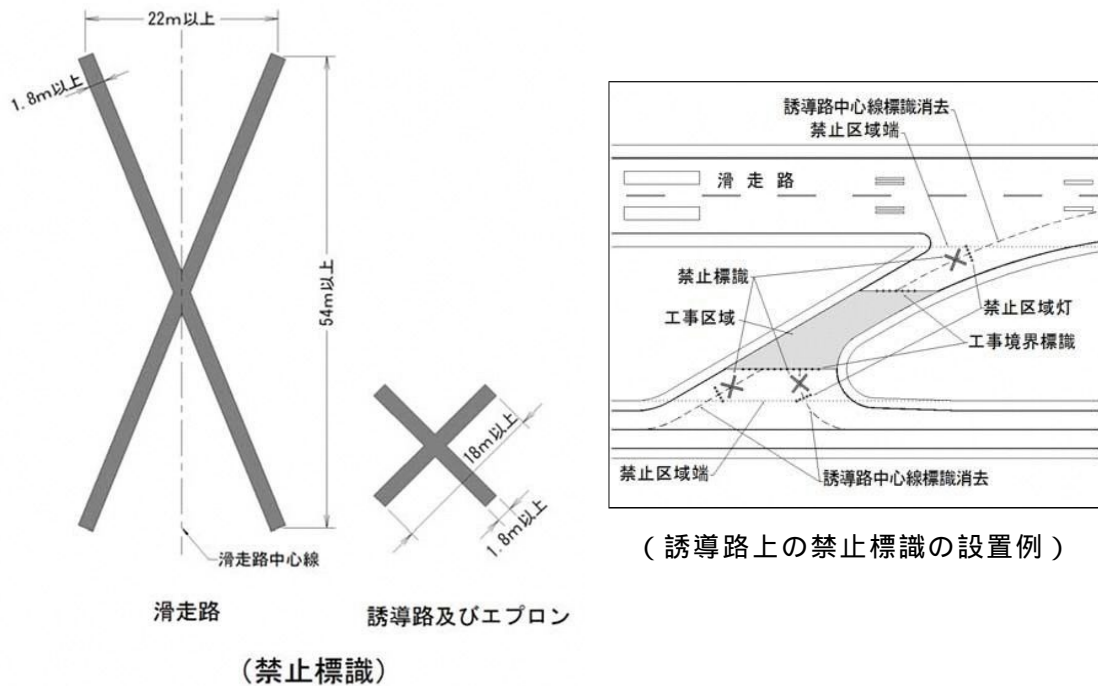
22m以上

1.8m以上

54m以上

滑走路中心線

18m以上

1.8m以上

滑走路

誘導路及びエプロン

(禁止標識)

誘導路中心線標識消去

禁止区域端

滑走路

禁止標識

工事区域

禁止区域灯

工事境界標識

禁止区域端

誘導路中心線標識消去

(誘導路上の禁止標識の設置例)